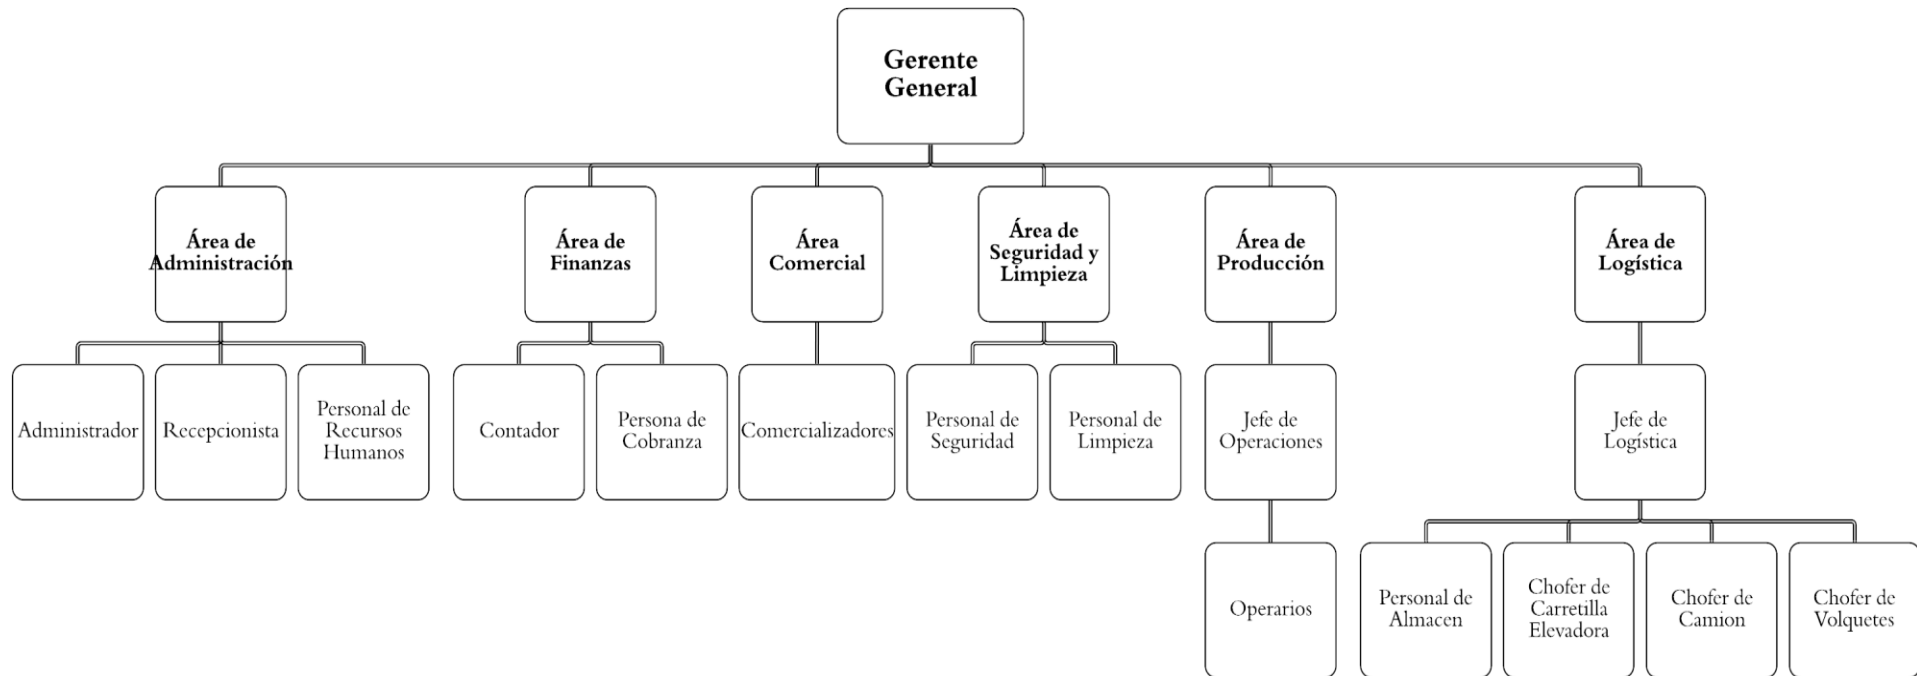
Gerente General

Área de Administración

Área de Finanzas

Área Comercial

Área de Seguridad y Limpieza

Área de Producción

Área de Logística

Administrador

Recepcionista

Personal de Recursos Humanos

Contador

Persona de Cobranza

Comercializadores

Personal de Seguridad

Personal de Limpieza

Jefe de Operaciones

Jefe de Logística

Operarios

Personal de Almacen

Chofer de Carretilla Elevadora

Chofer de Camion

Chofer de Volquetes